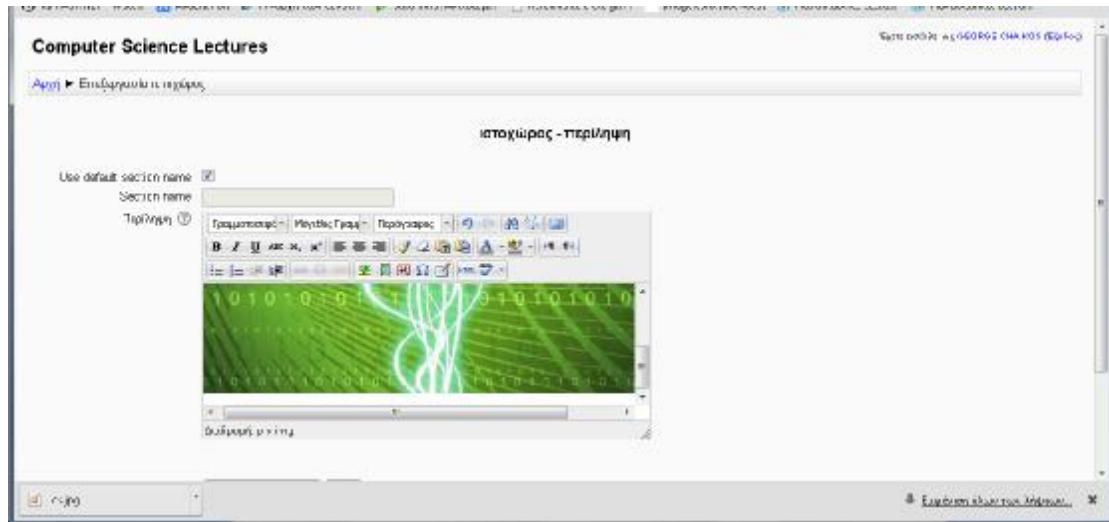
Computer Science Lectures

Έχετε συνδεθεί ως GEORGE CHALKOS (Έξοδος)

Αρχή ► Επεξεργασία ιστοχώρος

ιστοχώρος - περίληψη

Use default section name

Section name

Περίληψη

Γραμματοσειρά Μέγεθος Γραμμ Περιγραφικές

1 0 1 0 1 0 1 0 1 0 1 0 1 0 1 0 1 0

Διαδρομή: p » img

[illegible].jpg

Εμφάνιση όλων των λήψεων...